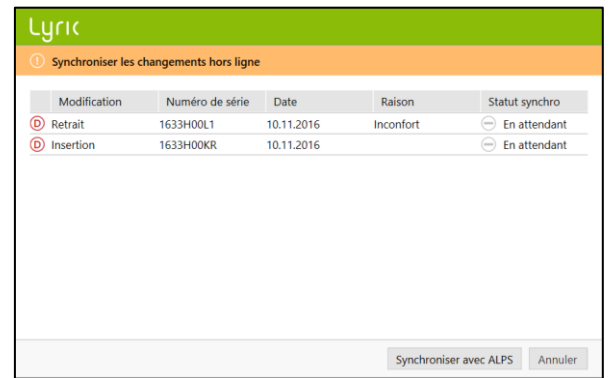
Lyric

Synchroniser les changements hors ligne

| | Modification | Numéro de série | Date | Raison | Statut synchro |
|---|---|---|---|---|---|
| D | Retrait | 1633H00L1 | 10.11.2016 | Inconfort | En attendant |
| D | Insertion | 1633H00KR | 10.11.2016 | | En attendant |

Synchroniser avec ALPS
Annuler